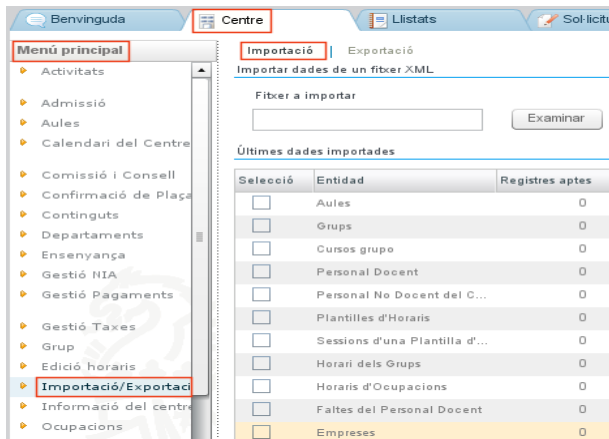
Benvinguda | Centre | Llistats | Sol·licitu

Menú principal
Activitats
Admissió
Aules
Calendari del Centre
Comissió i Consell
Confirmació de Plaça
Continguts
Departaments
Ensenyança
Gestió NIA
Gestió Pagaments
Gestió Taxes
Grup
Edició horaris
Importació/Exportaci
Informació del centre
Ocupacions

Importació | Exportació

Importar dades de un fitxer XML

Fitxer a importar

Examinar

Últimes dades importades

| Selecció | Entidad | Registres aptes |
|---|---|---|
| | Aules | 0 |
| | Grups | 0 |
| | Cursos grupo | 0 |
| | Personal Docent | 0 |
| | Personal No Docent del C... | 0 |
| | Plantilles d'Horaris | 0 |
| | Sessions d'una Plantilla d'... | 0 |
| | Horari dels Grups | 0 |
| | Horaris d'Ocupacions | 0 |
| | Faltes del Personal Docent | 0 |
| | Empreses | 0 |